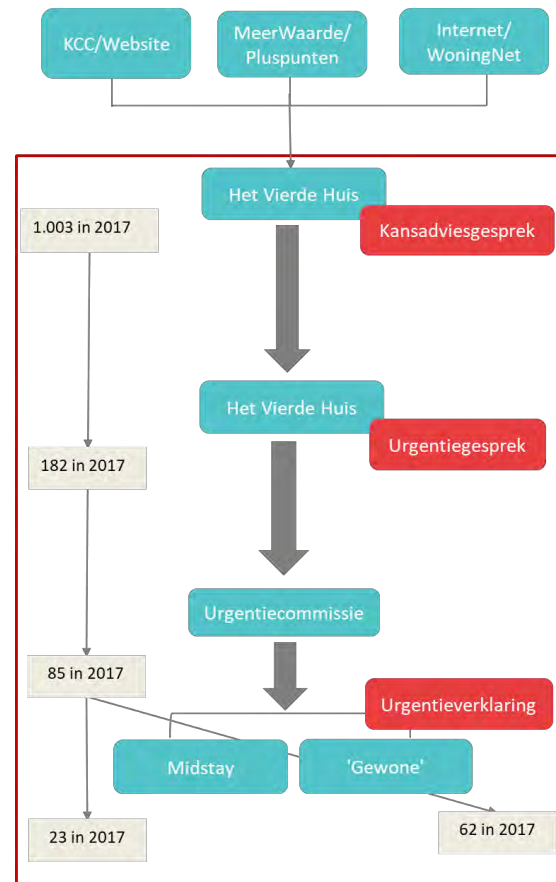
KCC/Website

MeerWaarde/ Pluspunten

Internet/ WoningNet

Het Vierde Huis

Kansadviesgesprek

1.003 in 2017

Het Vierde Huis

Urgentiegesprek

182 in 2017

Urgentiecommissie

85 in 2017

Urgentieverklaring

Midstay

'Gewone'

23 in 2017

62 in 2017